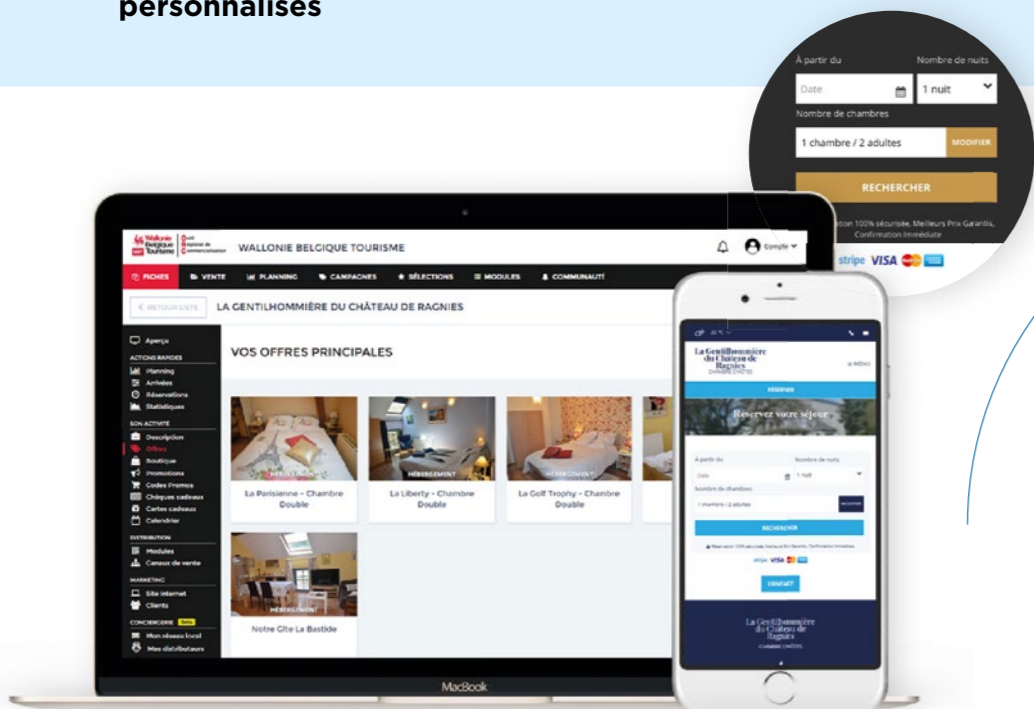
personnalisés

À partir du
Nombre de nuits
Date
1 nuit
Nombre de chambres
1 chambre / 2 adultes
MODIFIER
RECHERCHER
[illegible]tion 100% sécurisée, Meilleurs Prix Garantis, Confirmation Immédiate
stripe VISA

Wallonie Belgique Tourisme
WALLONIE BELGIQUE TOURISME
Compte
FICHES
VENTE
PLANNING
CAMPAGNES
SÉLECTIONS
MODULES
COMMUNAUTÉ
RETOUR LISTE
LA GENTILHOMMIÈRE DU CHÂTEAU DE RAGNIES
Aperçu
ACTIONS RAPIDES
Planning
Arrivées
Réservations
Statistiques
SON ACTIVITÉ
Description
Offres
Boutique
Promotions
Codes Promos
Chèques cadeaux
Cartes cadeaux
Calendrier
DISTRIBUTION
Modules
Canaux de vente
MARKETING
Site internet
Clients
CONCIERGERIE Beta
Mon réseau local
Mes distributeurs
VOS OFFRES PRINCIPALES
HÉBERGEMENT
La Parisienne - Chambre Double
HÉBERGEMENT
La Liberty - Chambre Double
HÉBERGEMENT
Le Golf Trophy - Chambre Double
HÉBERGEMENT
Notre Gîte La Bastide
MacBook

La Gentilhommière du Château de Ragnies
RÉSERVER
Réserver votre séjour
À partir du
Nombre de nuits
Date
1 nuit
Nombre de chambres
1 chambre / 2 adultes
RECHERCHER
stripe VISA
CONTACT
La Gentilhommière du Château de Ragnies